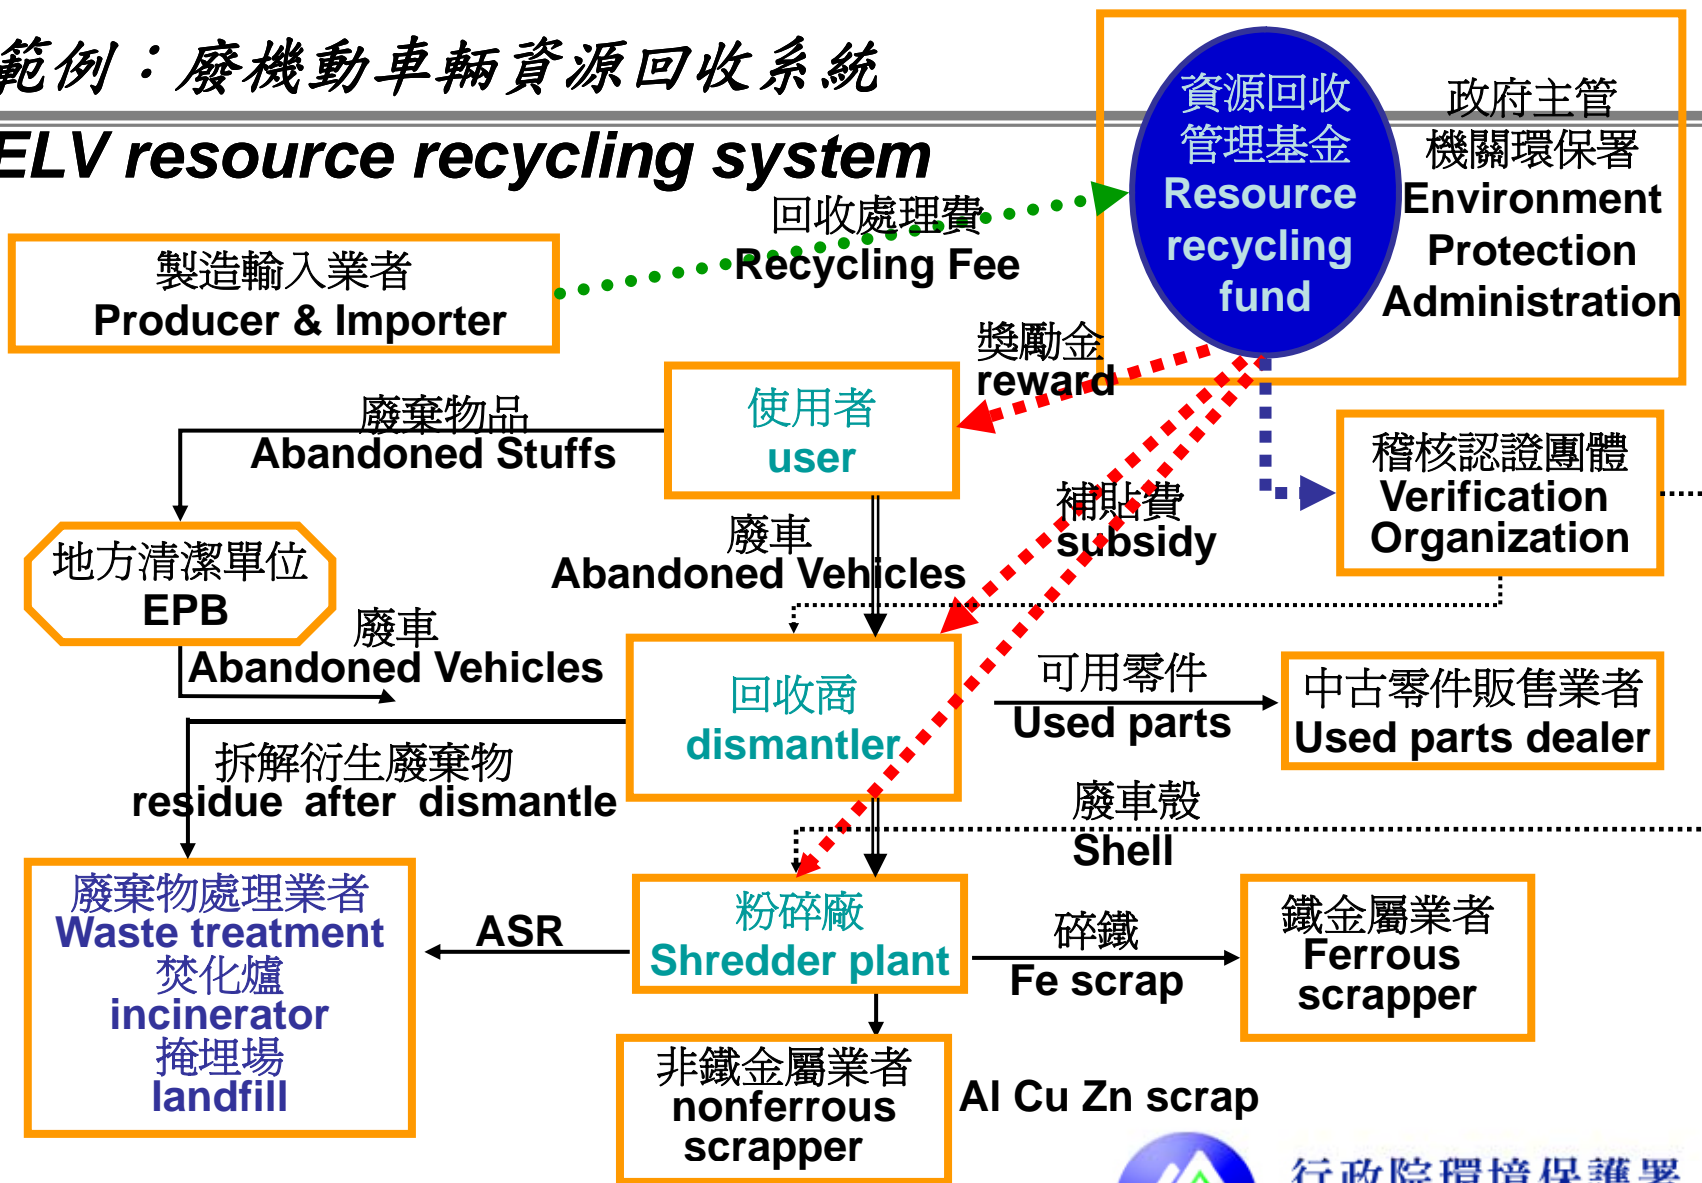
範例：廢機動車輛資源回收系統

ELV resource recycling system

資源回收管理基金
Resource recycling fund

政府主管機關環保署
Environment Protection Administration

回收處理費
Recycling Fee

製造輸入業者
Producer & Importer

獎勵金
reward

使用者
user

廢棄物品
Abandoned Stuffs

稽核認證團體
Verification Organization

補貼費
subsidy

廢車
Abandoned Vehicles

地方清潔單位
EPB

廢車
Abandoned Vehicles

回收商
dismantler

可用零件
Used parts

中古零件販售業者
Used parts dealer

拆解衍生廢棄物
residue after dismantle

廢車殼
Shell

廢棄物處理業者
Waste treatment
焚化爐
incinerator
掩埋場
landfill

ASR

粉碎廠
Shredder plant

碎鐵
Fe scrap

鐵金屬業者
Ferrous scrapper

非鐵金屬業者
nonferrous scrapper

Al Cu Zn scrap

行政院環境保護署